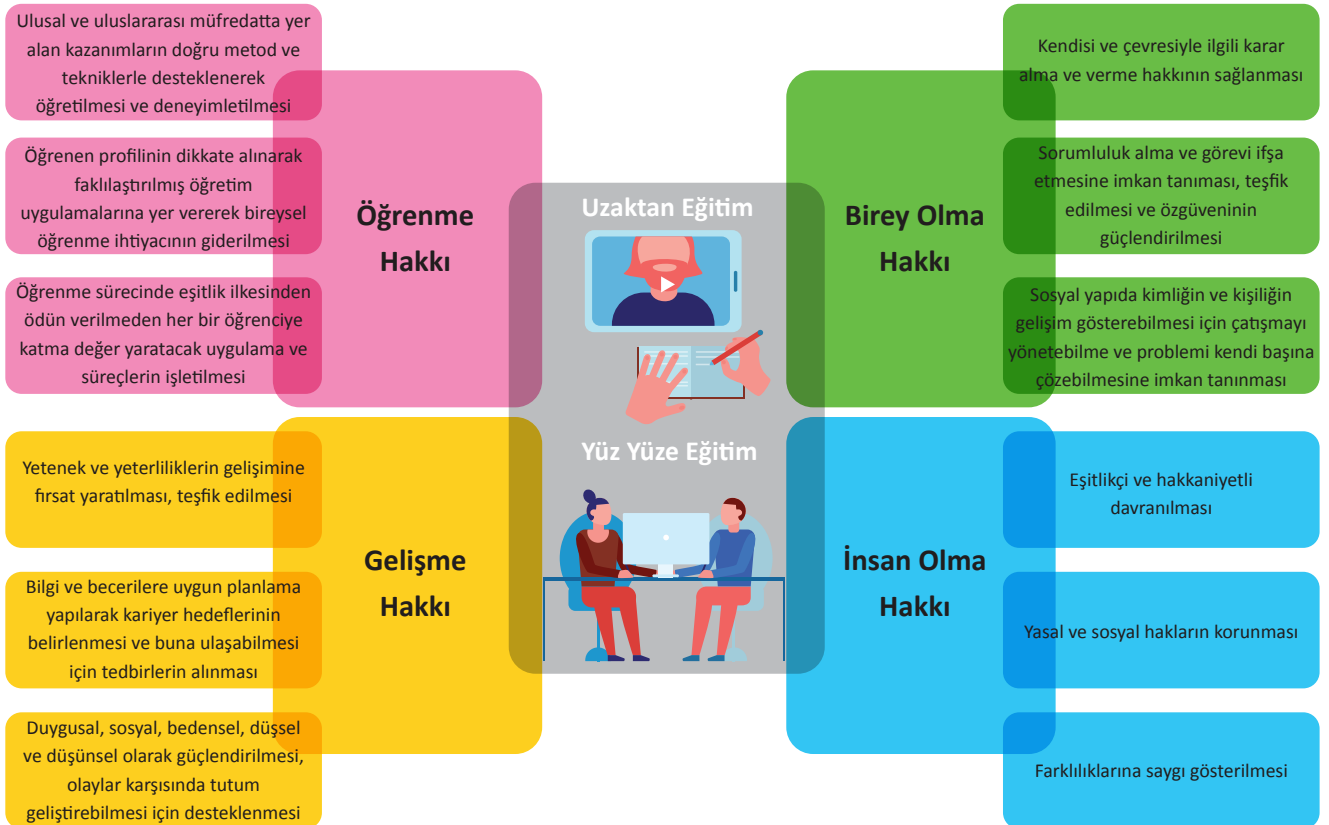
Ulusal ve uluslararası müfredatta yer alan kazanımların doğru metod ve tekniklerle desteklenerek öğretilmesi ve deneyimletilmesi

Öğrenen profilinin dikkate alınarak faklılaştırılmış öğretim uygulamalarına yer vererek bireysel öğrenme ihtiyacının giderilmesi

Öğrenme sürecinde eşitlik ilkesinden ödün verilmeden her bir öğrenciye katma değer yaratacak uygulama ve süreçlerin işletilmesi

Öğrenme Hakkı

Uzaktan Eğitim

Yüz Yüze Eğitim

Birey Olma Hakkı

Kendisi ve çevresiyle ilgili karar alma ve verme hakkının sağlanması

Sorumluluk alma ve görevi ifşa etmesine imkan tanıması, teşfik edilmesi ve özgüveninin güçlendirilmesi

Sosyal yapıda kimliğin ve kişiliğin gelişim gösterebilmesi için çatışmayı yönetebilme ve problemi kendi başına çözebilmesine imkan tanınması

Yetenek ve yeterliliklerin gelişimine fırsat yaratılması, teşfik edilmesi

Bilgi ve becerilere uygun planlama yapılarak kariyer hedeflerinin belirlenmesi ve buna ulaşabilmesi için tedbirlerin alınması

Duygusal, sosyal, bedensel, düşsel ve düşünsel olarak güçlendirilmesi, olaylar karşısında tutum geliştirebilmesi için desteklenmesi

Gelişme Hakkı

İnsan Olma Hakkı

Eşitlikçi ve hakkaniyetli davranılması

Yasal ve sosyal hakların korunması

Farklılıklarına saygı gösterilmesi